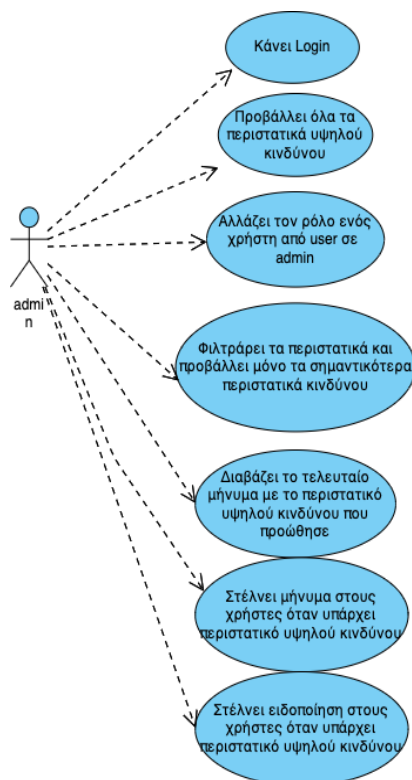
admi
n

Κάνει Login

Προβάλλει όλα τα περιστατικά υψηλού κινδύνου

Αλλάζει τον ρόλο ενός χρήστη από user σε admin

Φιλτράρει τα περιστατικά και προβάλλει μόνο τα σημαντικότερα περιστατικά κινδύνου

Διαβάζει το τελευταίο μήνυμα με το περιστατικό υψηλού κινδύνου που προώθησε

Στέλνει μήνυμα στους χρήστες όταν υπάρχει περιστατικό υψηλού κινδύνου

Στέλνει ειδοποίηση στους χρήστες όταν υπάρχει περιστατικό υψηλού κινδύνου